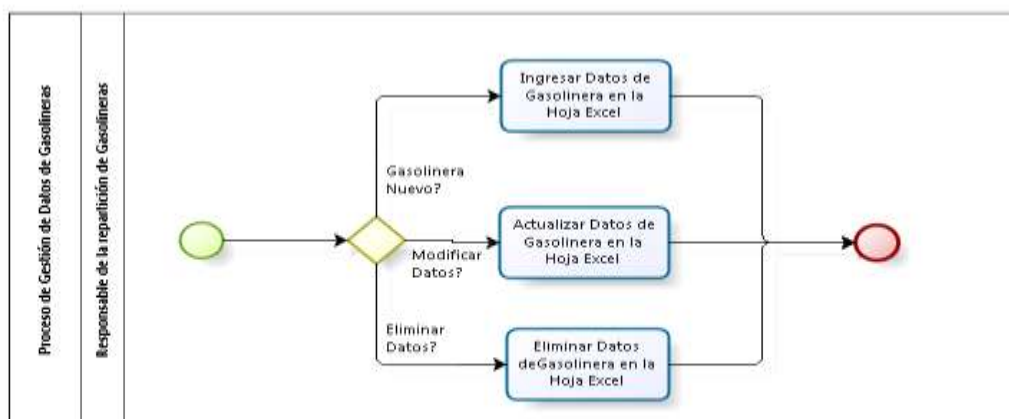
Proceso de Gestión de Datos de Gasolineras

Responsable de la reparición de Gasolineras

Ingresar Datos de Gasolinera en la Hoja Excel

Gasolinera Nuevo?

Actualizar Datos de Gasolinera en la Hoja Excel

Modificar Datos?

Eliminar Datos?

Eliminar Datos deGasolinera en la Hoja Excel